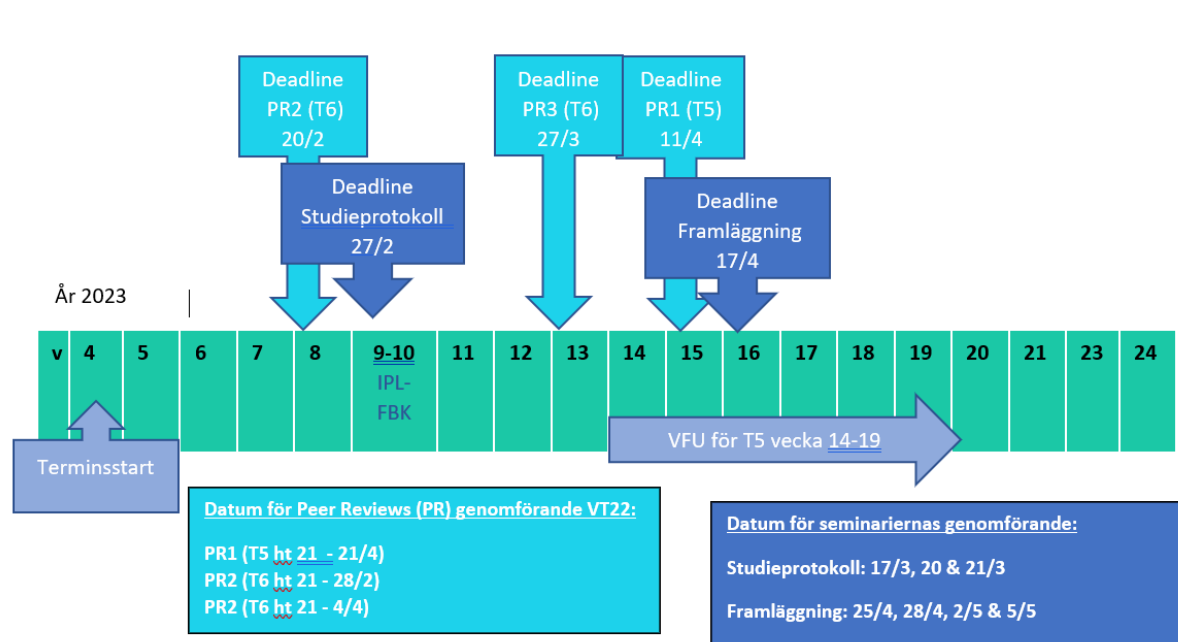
Deadline PR2 (T6) 20/2

Deadline Studieprotokoll 27/2

Deadline PR3 (T6) 27/3

Deadline PR1 (T5) 11/4

Deadline Framläggning 17/4

År 2023

| v | 4 | 5 | 6 | 7 | 8 | 9-10 IPL-FBK | 11 | 12 | 13 | 14 | 15 | 16 | 17 | 18 | 19 | 20 | 21 | 23 | 24 |
|---|---|---|---|---|---|---|---|---|---|---|---|---|---|---|---|---|---|---|---|

Terminsstart

VFU för T5 vecka 14-19

Datum för Peer Reviews (PR) genomförande VT22:

PR1 (T5 ht 21 - 21/4)
PR2 (T6 ht 21 - 28/2)
PR2 (T6 ht 21 - 4/4)

Datum för seminariernas genomförande:

Studieprotokoll: 17/3, 20 & 21/3

Framläggning: 25/4, 28/4, 2/5 & 5/5